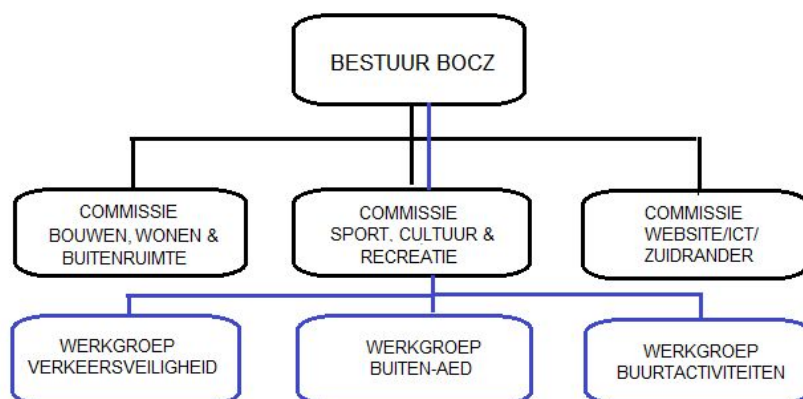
BESTUUR BOCZ

COMMISSIE
BOUWEN, WONEN &
BUITENRUIMTE

COMMISSIE
SPORT, CULTUUR &
RECREATIE

COMMISSIE
WEBSITE/ICT/
ZUIDRANDER

WERKGROEP
VERKEERSVEILIGHEID

WERKGROEP
BUITEN-AED

WERKGROEP
BUURTACTIVITEITEN